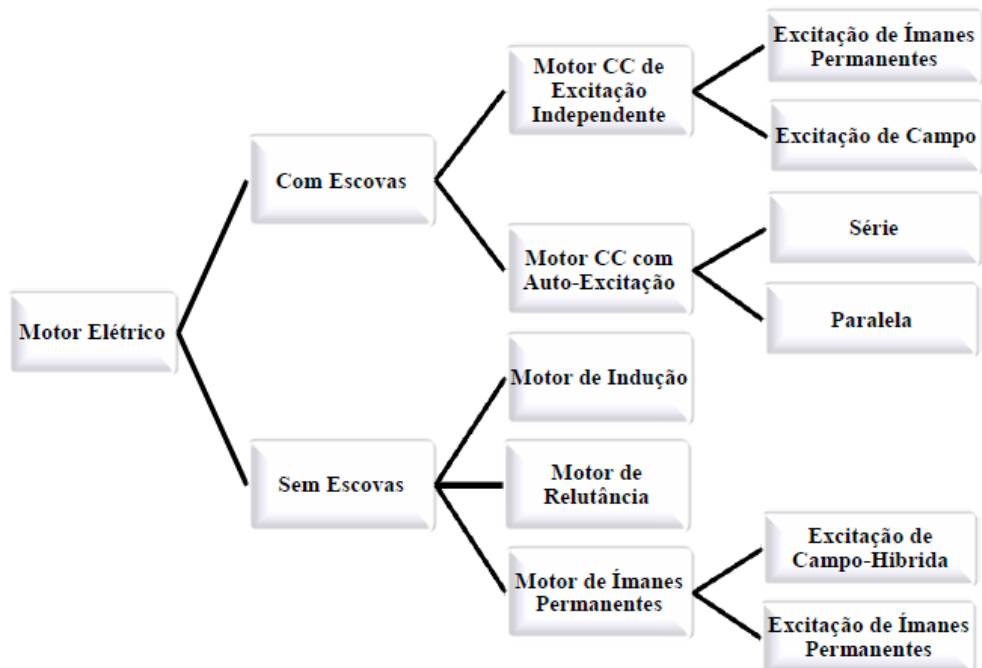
Motor Elétrico

Com Escovas

Motor CC de Excitação Independente

Excitação de Ímanes Permanentes

Excitação de Campo

Motor CC com Auto-Excitação

Série

Paralela

Sem Escovas

Motor de Indução

Motor de Relutância

Motor de Ímanes Permanentes

Excitação de Campo-Hibrida

Excitação de Ímanes Permanentes